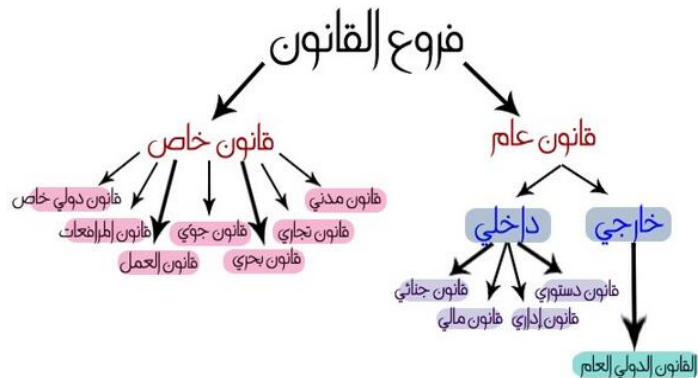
فروع القانون

قانون عام

خارجي

القانون الدولي العام

داخلي

قانون دستوري

قانون إداري

قانون مالي

قانون جنائي

قانون خاص

قانون مدني

قانون تجاري

قانون بحري

قانون جوي

قانون العمل

قانون المرافعات

قانون دولي خاص